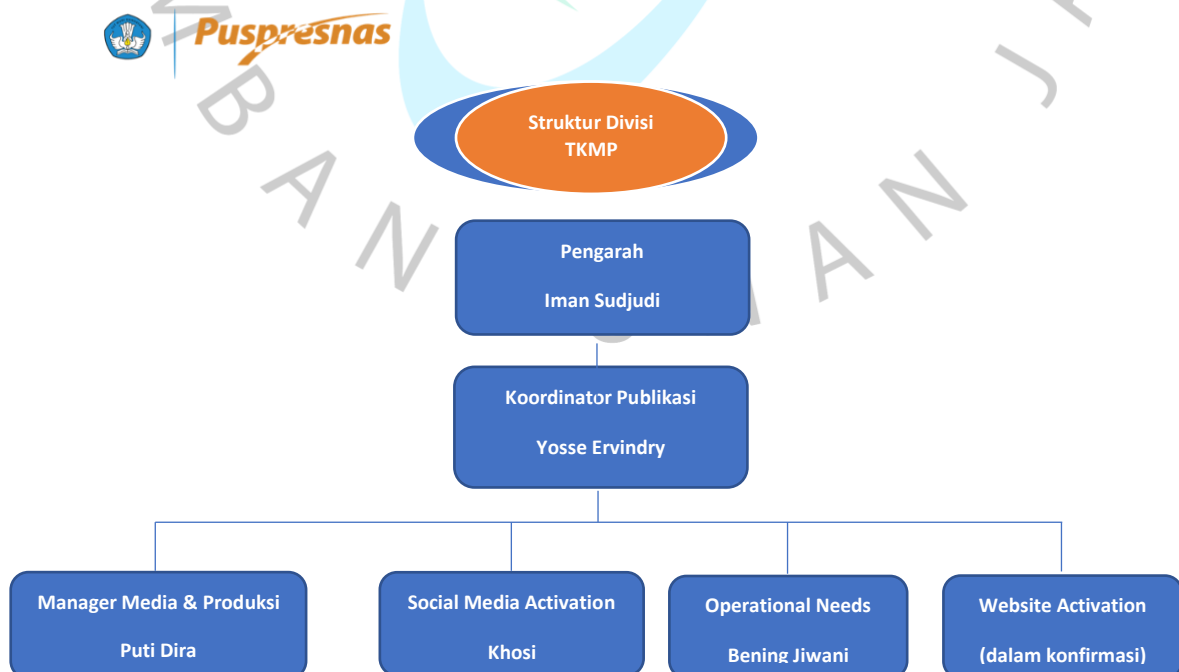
Puspresnas

Struktur Divisi TKMP

Pengarah

Iman Sudjudi

Koordinator Publikasi

Yosse Ervindry

Manager Media & Produksi

Puti Dira

Social Media Activation

Khosi

Operational Needs

Bening Jiwani

Website Activation

(dalam konfirmasi)